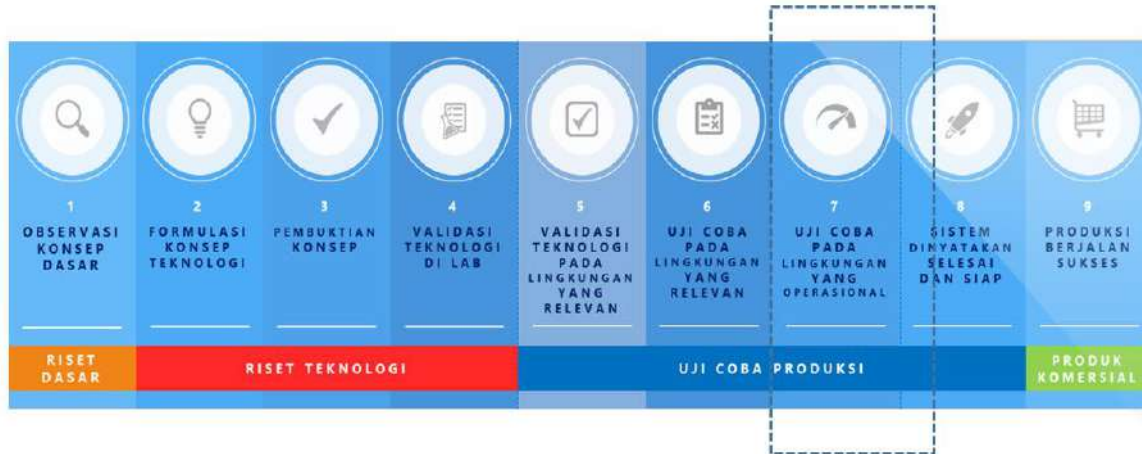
1
OBSERVASI KONSEP DASAR

2
FORMULASI KONSEP TEKNOLOGI

3
PEMBUKTIAN KONSEP

4
VALIDASI TEKNOLOGI DI LAB

5
VALIDASI TEKNOLOGI PADA LINGKUNGAN YANG RELEVAN

6
UJI COBA PADA LINGKUNGAN YANG RELEVAN

7
UJI COBA PADA LINGKUNGAN YANG OPERASIONAL

8
SISTEM DINYATAKAN SELESAI DAN SIAP

9
PRODUKSI BERJALAN SUKSES

RISET DASAR

RISET TEKNOLOGI

UJI COBA PRODUKSI

PRODUK KOMERSIAL